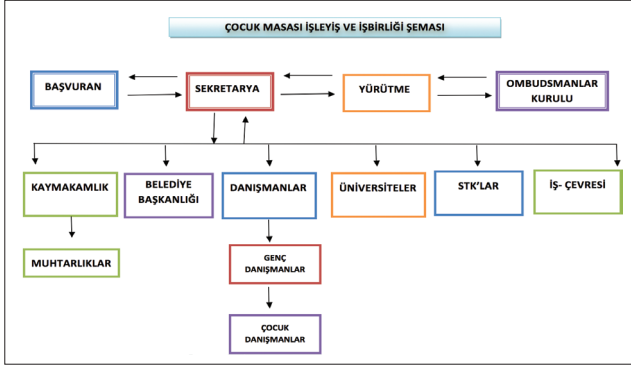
ÇOCUK MASASI İŞLEYİŞ VE İŞBİRLİĞİ ŞEMASI

BAŞVURAN

SEKRETARYA

YÜRÜTME

OMBUDSMANLAR KURULU

KAYMAKAMLIK

BELEDİYE BAŞKANLIĞI

DANIŞMANLAR

ÜNİVERSİTELER

STK'LAR

İŞ- ÇEVRESİ

MUHTARLIKLAR

GENÇ DANIŞMANLAR

ÇOCUK DANIŞMANLAR